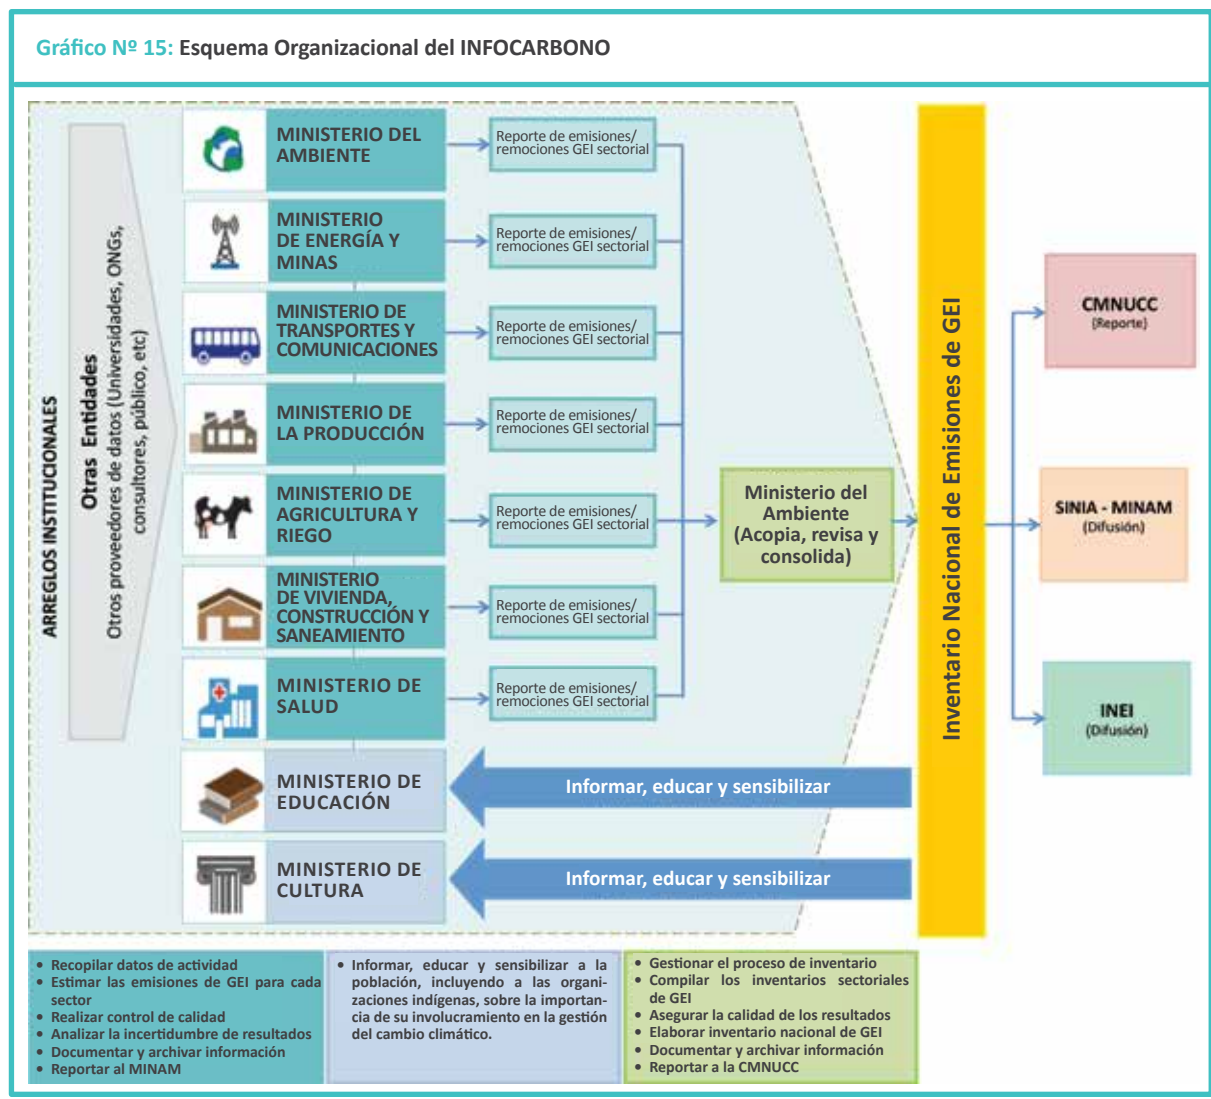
Gráfico Nº 15: Esquema Organizacional del INFOCARBONO

ARREGLOS INSTITUCIONALES

Otras Entidades
Otros proveedores de datos (Universidades, ONGs, consultores, público, etc)

MINISTERIO DEL AMBIENTE
Reporte de emisiones/ remociones GEI sectorial

MINISTERIO DE ENERGÍA Y MINAS
Reporte de emisiones/ remociones GEI sectorial

MINISTERIO DE TRANSPORTES Y COMUNICACIONES
Reporte de emisiones/ remociones GEI sectorial

MINISTERIO DE LA PRODUCCIÓN
Reporte de emisiones/ remociones GEI sectorial

MINISTERIO DE AGRICULTURA Y RIEGO
Reporte de emisiones/ remociones GEI sectorial

MINISTERIO DE VIVIENDA, CONSTRUCCIÓN Y SANEAMIENTO
Reporte de emisiones/ remociones GEI sectorial

MINISTERIO DE SALUD
Reporte de emisiones/ remociones GEI sectorial

Ministerio del Ambiente (Acopia, revisa y consolida)

MINISTERIO DE EDUCACIÓN
Informar, educar y sensibilizar

MINISTERIO DE CULTURA
Informar, educar y sensibilizar

Inventario Nacional de Emisiones de GEI

CMNUCC (Reporte)

SINIA - MINAM (Difusión)

INEI (Difusión)

• Recopilar datos de actividad
• Estimar las emisiones de GEI para cada sector
• Realizar control de calidad
• Analizar la incertidumbre de resultados
• Documentar y archivar información
• Reportar al MINAM

• Informar, educar y sensibilizar a la población, incluyendo a las organizaciones indígenas, sobre la importancia de su involucramiento en la gestión del cambio climático.

• Gestionar el proceso de inventario
• Compilar los inventarios sectoriales de GEI
• Asegurar la calidad de los resultados
• Elaborar inventario nacional de GEI
• Documentar y archivar información
• Reportar a la CMNUCC